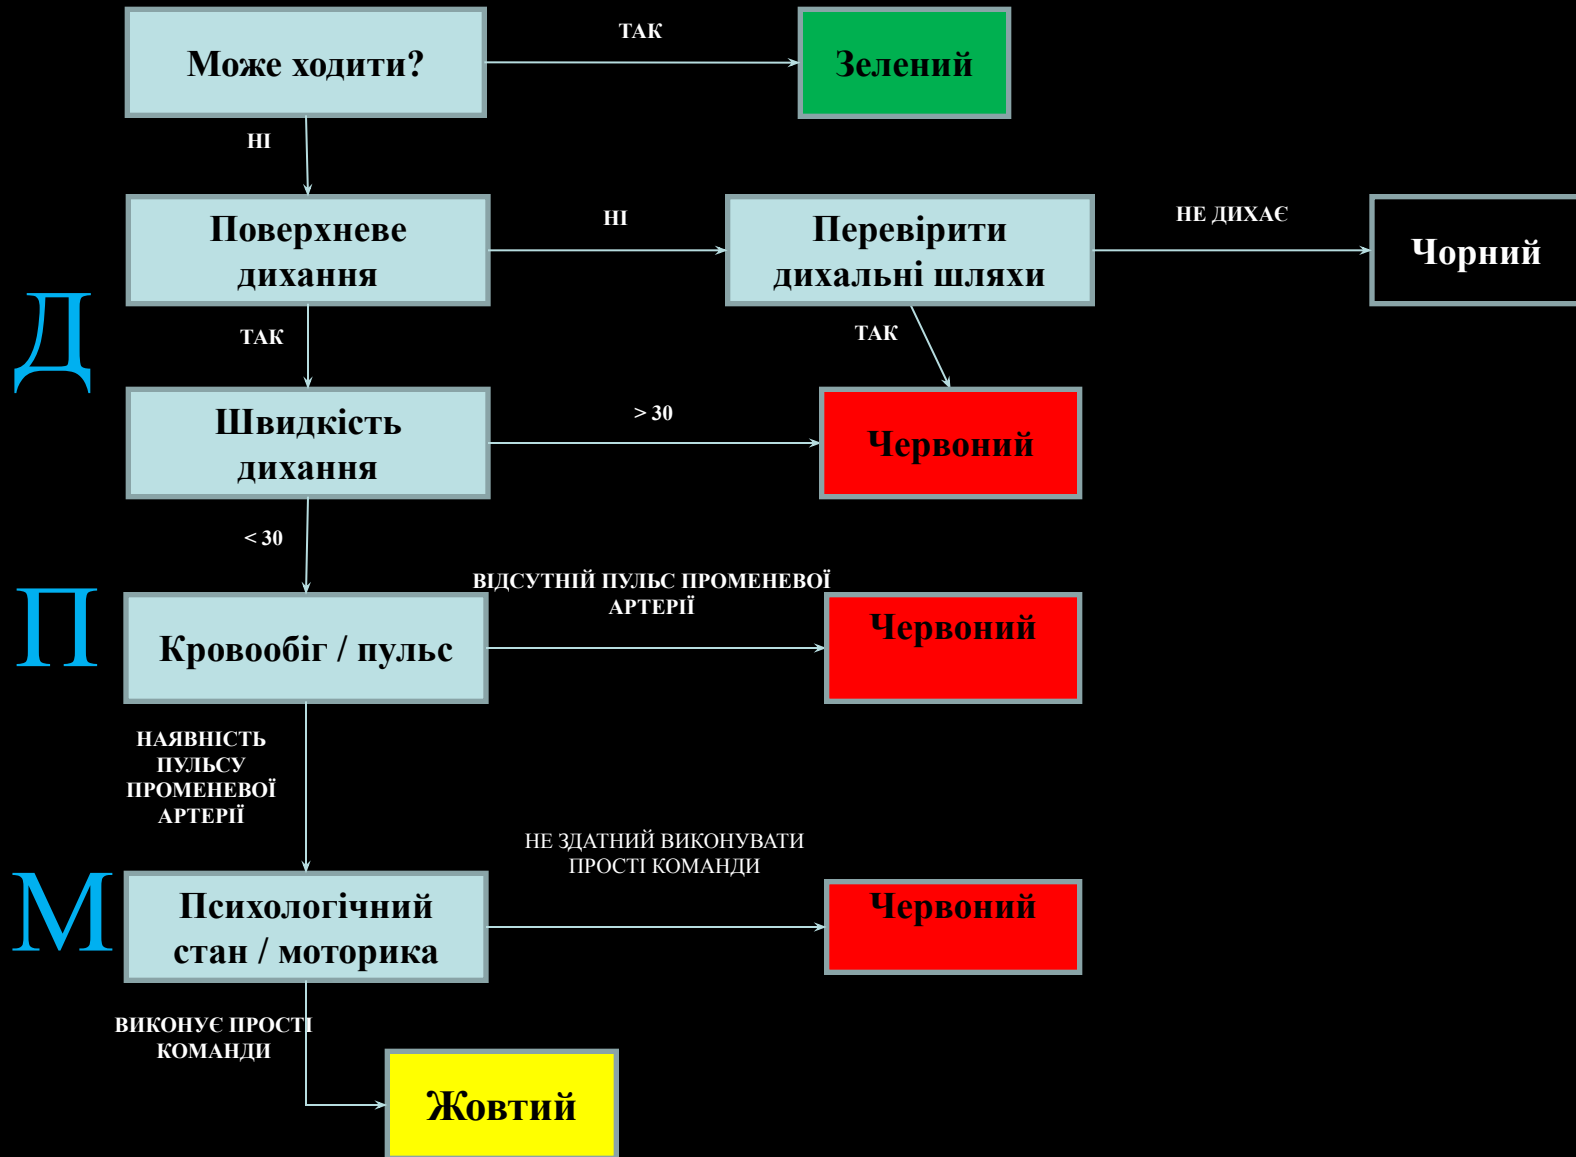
Може ходити?

ТАК

Зелений

НІ

Поверхневе дихання

НІ

Перевірити дихальні шляхи

НЕ ДИХАЄ

Чорний

Д

ТАК

ТАК

Швидкість дихання

> 30

Червоний

< 30

П

ВІДСУТНІЙ ПУЛЬС ПРОМЕНЕВОЇ АРТЕРІЇ

Кровообіг / пульс

Червоний

НАЯВНІСТЬ ПУЛЬСУ ПРОМЕНЕВОЇ АРТЕРІЇ

НЕ ЗДАТНИЙ ВИКОНУВАТИ ПРОСТІ КОМАНДИ

М

Психологічний стан / моторика

Червоний

ВИКОНУЄ ПРОСТІ КОМАНДИ

Жовтий